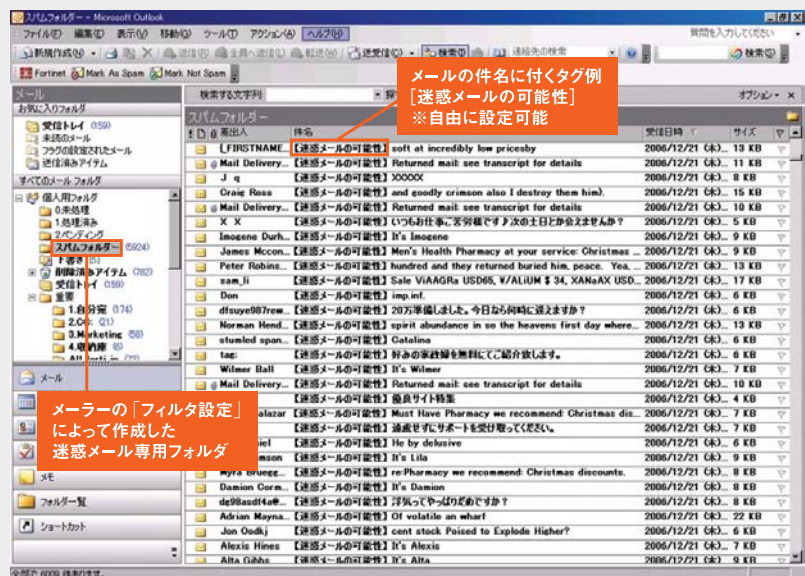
スパムフォルダー - Microsoft Outlook

ファイル(F) 編集(E) 表示(V) 移動(G) ツール(T) アクション(A) ヘルプ(H)

質問を入力してください

新規作成(N) 返信(R) 全員へ返信(L) 転送(W) 送受信(C) 検索(I) 連絡先の検索 検索(S)

Fortinet Mark As Spam Mark Not Spam

メール

お気に入りフォルダ

受信トレイ (159)
未読のメール
フラグの設定されたメール
送信済みアイテム

すべてのメール フォルダ

個人用フォルダ
0.未処理
1.処理済み
2.ペンディング
スパムフォルダー (5924)
下書き [5]
削除済みアイテム (782)
受信トレイ (159)
重要
1.自分宛 (174)
2.CC (21)
3.Marketing (56)
4.明細書 (6)
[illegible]

メール
メモ
フォルダー一覧
ショートカット

メールの件名に付くタグ例
[迷惑メールの可能性]
※自由に設定可能

メーラーの「フィルタ設定」
によって作成した
迷惑メール専用フォルダ

検索する文字列 オプション

スパムフォルダー

| 差出人 | 件名 | 受信日時 | サイズ |
|---|---|---|---|
| [_FIRSTNAME | 【迷惑メールの可能性】soft at incredibly low pricesby | 2006/12/21 (木)... | 13 KB |
| Mail Delivery... | 【迷惑メールの可能性】Returned mail: see transcript for details | 2006/12/21 (木)... | 11 KB |
| J q | 【迷惑メールの可能性】XXXXX | 2006/12/21 (木)... | 8 KB |
| Craig Ross | 【迷惑メールの可能性】and goodly crimson also I destroy them him). | 2006/12/21 (木)... | 15 KB |
| Mail Delivery... | 【迷惑メールの可能性】Returned mail: see transcript for details | 2006/12/21 (木)... | 12 KB |
| X X | 【迷惑メールの可能性】いつもお仕事ご苦労様です♪次の土日とか会えませんか？ | 2006/12/21 (木)... | 5 KB |
| Imogene Durh... | 【迷惑メールの可能性】It's Imogene | 2006/12/21 (木)... | 9 KB |
| James Mccon... | 【迷惑メールの可能性】Men's Health Pharmacy at your service: Christmas ... | 2006/12/21 (木)... | 9 KB |
| Peter Robins... | 【迷惑メールの可能性】hundred and they returned buried him, peace. Yea, ... | 2006/12/21 (木)... | 13 KB |
| sam_li | 【迷惑メールの可能性】Sale ViAAGRa USD65, V/ALiUM $ 34, XANaAX USD... | 2006/12/21 (木)... | 17 KB |
| Don | 【迷惑メールの可能性】imp.inf. | 2006/12/21 (木)... | 6 KB |
| dfsuye987rew... | 【迷惑メールの可能性】20万準備しました。今日なら何時に逢えますか？ | 2006/12/21 (木)... | 6 KB |
| Norman Hend... | 【迷惑メールの可能性】spirit abundance in so the heavens first day where... | 2006/12/21 (木)... | 13 KB |
| stumled span... | 【迷惑メールの可能性】Catalina | 2006/12/21 (木)... | 6 KB |
| tag: | 【迷惑メールの可能性】好みの家政婦を無料にてご紹介致します。 | 2006/12/21 (木)... | 6 KB |
| Wilmer Ball | 【迷惑メールの可能性】It's Wilmer | 2006/12/21 (木)... | 7 KB |
| Mail Delivery... | 【迷惑メールの可能性】Returned mail: see transcript for details | 2006/12/21 (木)... | 11 KB |
| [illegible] | 【迷惑メールの可能性】優良サイト特集 | 2006/12/21 (木)... | 4 KB |
| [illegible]alazar | 【迷惑メールの可能性】Must Have Pharmacy we recommend: Christmas dis... | 2006/12/21 (木)... | 12 KB |
| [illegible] | 【迷惑メールの可能性】過疎せずにサポートを受け取ってください。 | 2006/12/21 (木)... | 6 KB |
| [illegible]iel | 【迷惑メールの可能性】He by delusive | 2006/12/21 (木)... | 6 KB |
| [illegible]mson | 【迷惑メールの可能性】It's Lila | 2006/12/21 (木)... | 9 KB |
| Myra Bruegg... | 【迷惑メールの可能性】re:Pharmacy we recommend: Christmas discounts. | 2006/12/21 (木)... | 6 KB |
| Damion Corm... | 【迷惑メールの可能性】It's Damion | 2006/12/21 (木)... | 8 KB |
| dg98asdf4a#... | 【迷惑メールの可能性】浮気ってやっぱりだめですか？ | 2006/12/21 (木)... | 6 KB |
| Adrian Mayna... | 【迷惑メールの可能性】Of volatile an wharf | 2006/12/21 (木)... | 22 KB |
| Jon Oodkj | 【迷惑メールの可能性】cent stock Poised to Explode Higher? | 2006/12/21 (木)... | 6 KB |
| Alexis Hines | 【迷惑メールの可能性】It's Alexis | 2006/12/21 (木)... | 7 KB |
| Alta Gibbs | 【迷惑メールの可能性】It's Alta | 2006/12/21 (木)... | 8 KB |

全部で 6009 件あります。